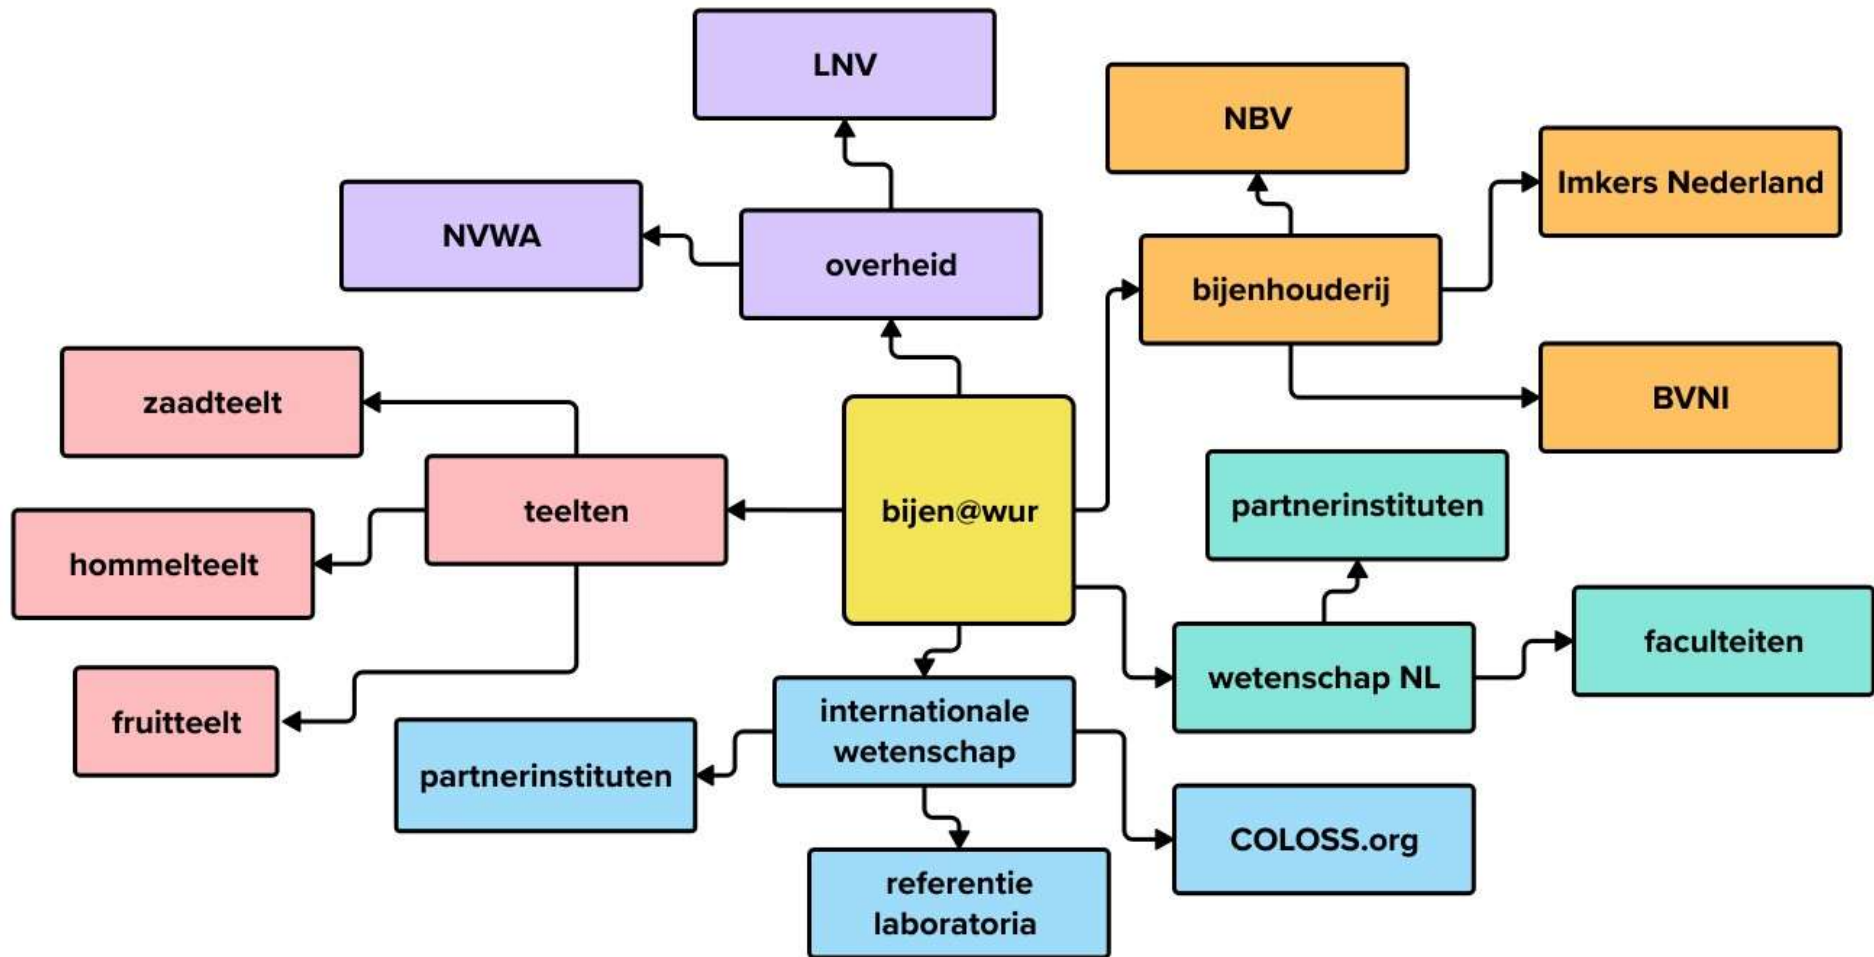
LNV

NBV

Imkers Nederland

NVWA

overheid

bijenhouderij

zaadteelt

BVNI

teelten

bijen@wur

partnerinstituten

hommelteelt

faculteiten

wetenschap NL

fruitteelt

internationale wetenschap

partnerinstituten

COLOSS.org

referentie laboratoria